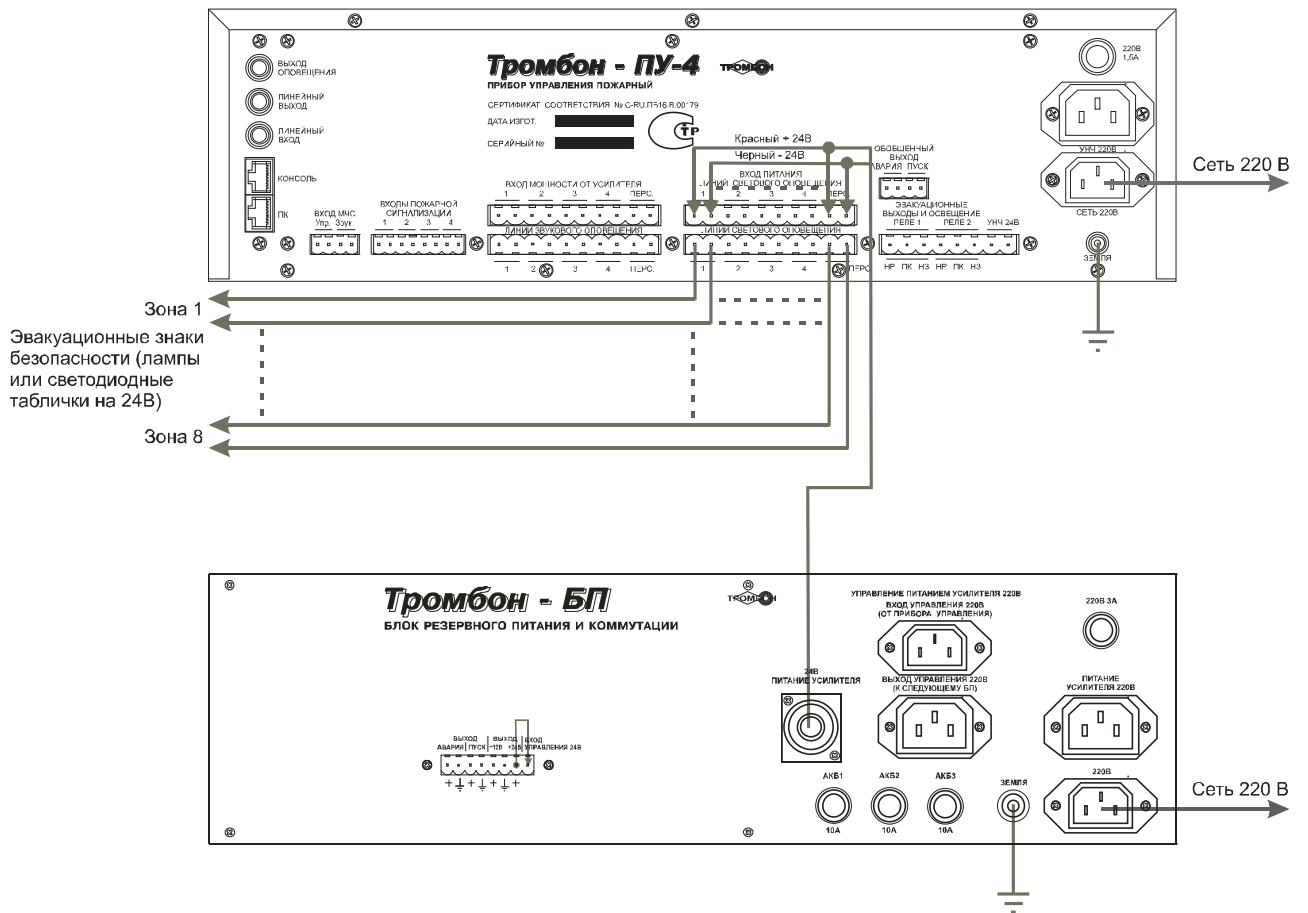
Тромбон - ПУ-4
ТРОМБОН
ПРИБОР УПРАВЛЕНИЯ ПОЖАРНЫЙ
СЕРТИФИКАТ СООТВЕТСТВИЯ № C-RU.ПБ16.В.00179
ДАТА ИЗГОТ.
СЕРИЙНЫЙ №

ВЫХОД ОПОВЕЩЕНИЯ
ЛИНЕЙНЫЙ ВЫХОД
ЛИНЕЙНЫЙ ВХОД
КОНСОЛЬ
ПК
ВХОД МЧС
Упр. Звук
ВХОДЫ ПОЖАРНОЙ СИГНАЛИЗАЦИИ
1 2 3 4
ВХОД МОЩНОСТИ ОТ УСИЛИТЕЛЯ
1 2 3 4 ПЕРС.
ЛИНИИ ЗВУКОВОГО ОПОВЕЩЕНИЯ
1 2 3 4 ПЕРС.
Красный + 24В
Черный - 24В
ВХОД ПИТАНИЯ ЛИНИЙ СВЕТОВОГО ОПОВЕЩЕНИЯ
1 2 3 4 ПЕРС.
ЛИНИИ СВЕТОВОГО ОПОВЕЩЕНИЯ
1 2 3 4 ПЕРС.
ОБОБЩЕННЫЙ ВЫХОД
АВАРИЯ ПУСК
ЭВАКУАЦИОННЫЕ ВЫХОДЫ И ОСВЕЩЕНИЕ
РЕЛЕ 1 РЕЛЕ 2 УНЧ 24В
НР ПК НЗ НР ПК НЗ
220В 1,6А
УНЧ 220В
СЕТЬ 220В
ЗЕМЛЯ
Сеть 220 В

Зона 1
Эвакуационные знаки безопасности (лампы или светодиодные таблички на 24В)
Зона 8

Тромбон - БП
ТРОМБОН
БЛОК РЕЗЕРВНОГО ПИТАНИЯ И КОММУТАЦИИ
ВЫХОД АВАРИЯ ПУСК
ВЫХОД +12В
ВЫХОД +24В
ВХОД УПРАВЛЕНИЯ 24В
+ ⏚ + ⏚ + ⏚ +
24В ПИТАНИЕ УСИЛИТЕЛЯ
УПРАВЛЕНИЕ ПИТАНИЕМ УСИЛИТЕЛЯ 220В
ВХОД УПРАВЛЕНИЯ 220В (ОТ ПРИБОРА УПРАВЛЕНИЯ)
ВЫХОД УПРАВЛЕНИЯ 220В (К СЛЕДУЮЩЕМУ БП)
220В 3А
ПИТАНИЕ УСИЛИТЕЛЯ 220В
220В
АКБ1 10А
АКБ2 10А
АКБ3 10А
ЗЕМЛЯ
Сеть 220 В